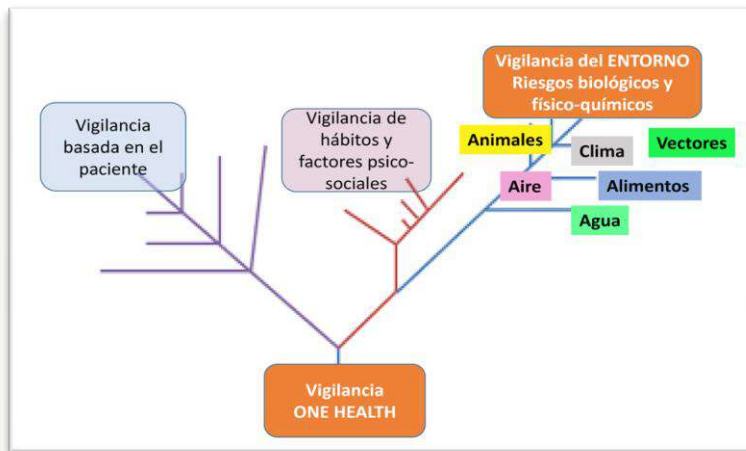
Vigilancia basada en el paciente

Vigilancia de hábitos y factores psico-sociales

Vigilancia del ENTORNO
Riesgos biológicos y físico-químicos

Animales

Clima

Vectores

Aire

Alimentos

Agua

Vigilancia
ONE HEALTH